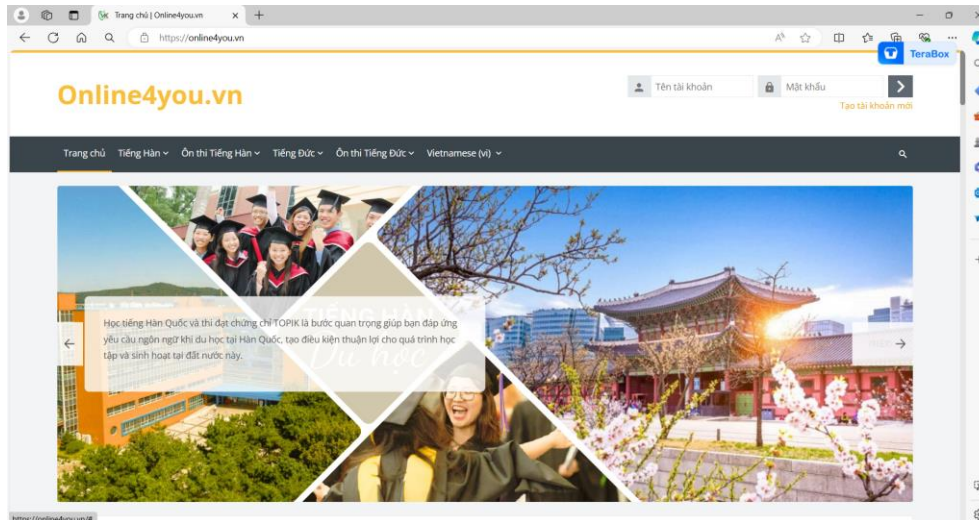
Trang chủ | Online4you.vn

https://online4you.vn

TeraBox

Online4you.vn

Tên tài khoản

Mật khẩu

Tạo tài khoản mới

Trang chủ Tiếng Hàn Ôn thi Tiếng Hàn Tiếng Đức Ôn thi Tiếng Đức Vietnamese (vi)

TIẾNG HÀN
Du học

Học tiếng Hàn Quốc và thi đạt chứng chỉ TOPIK là bước quan trọng giúp bạn đáp ứng yêu cầu ngôn ngữ khi du học tại Hàn Quốc, tạo điều kiện thuận lợi cho quá trình học tập và sinh hoạt tại đất nước này.

https://online4you.vn/#